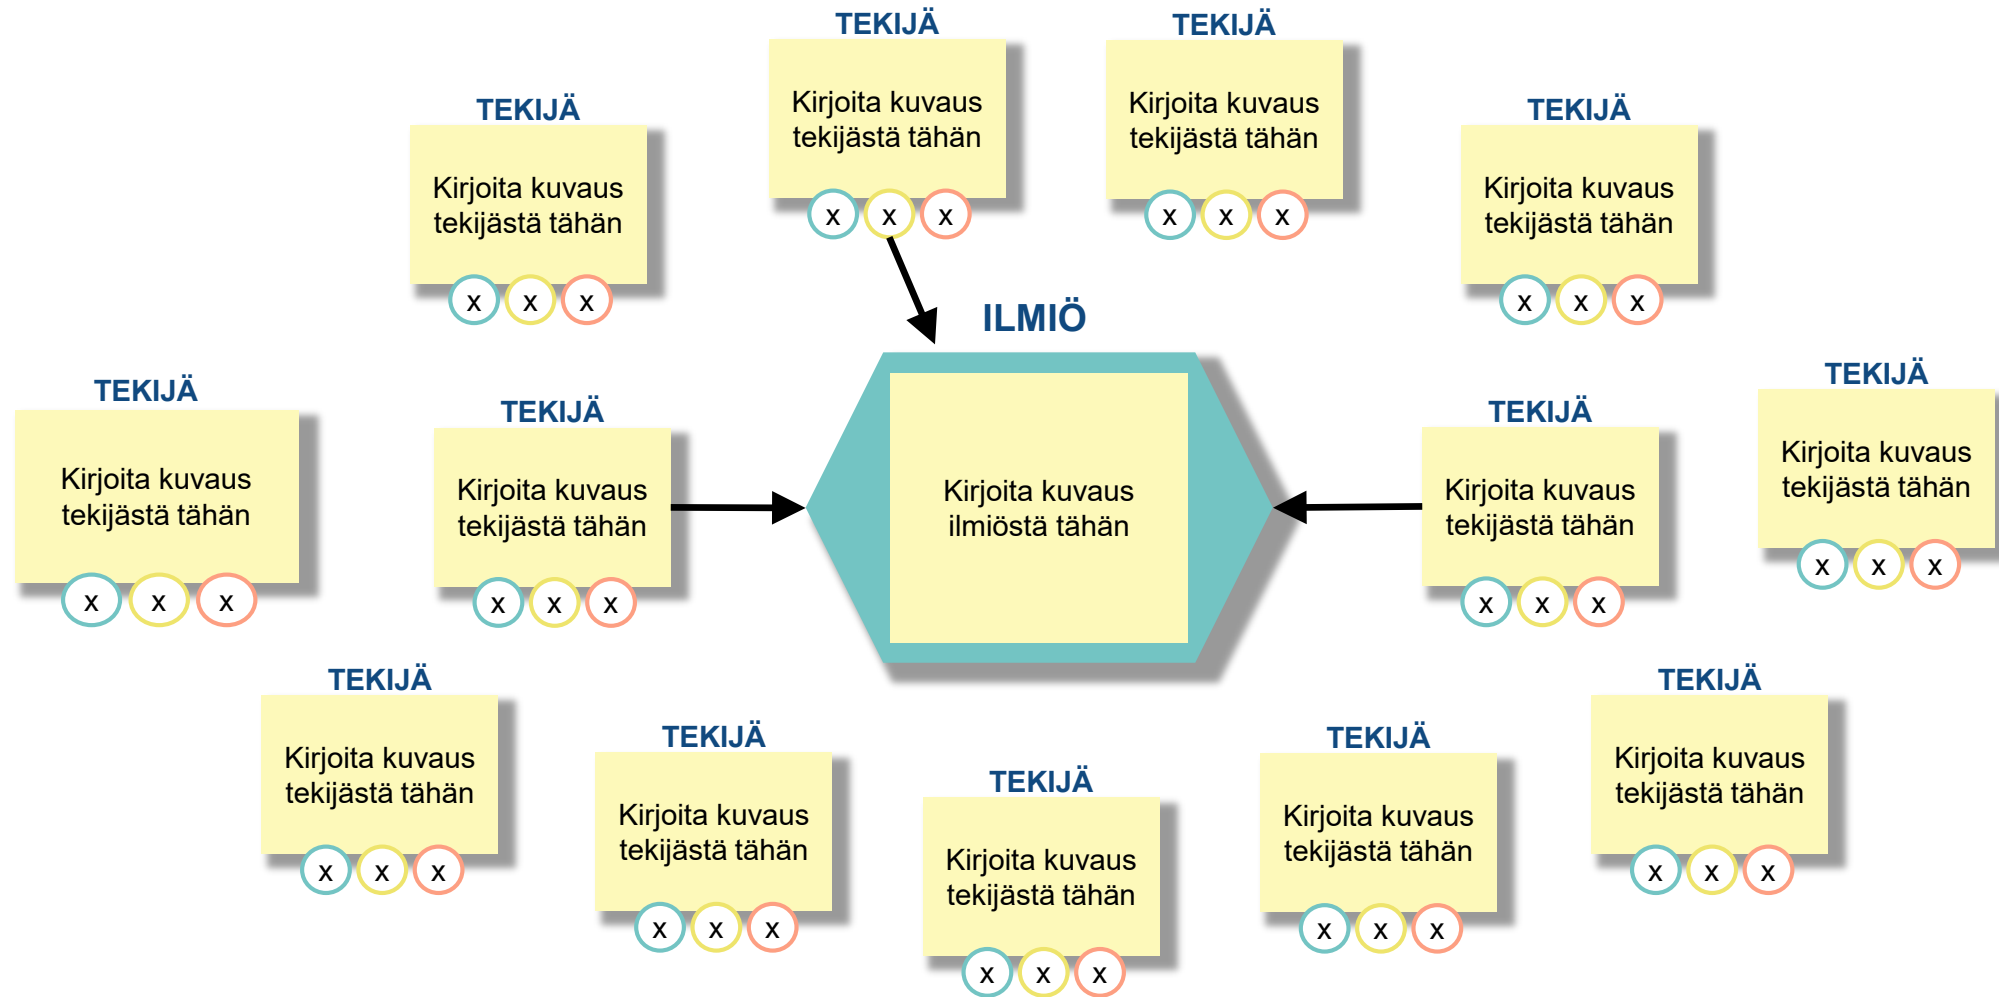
TEKIJÄ
Kirjoita kuvaus tekijästä tähän
x x x

TEKIJÄ
Kirjoita kuvaus tekijästä tähän
x x x

TEKIJÄ
Kirjoita kuvaus tekijästä tähän
x x x

TEKIJÄ
Kirjoita kuvaus tekijästä tähän
x x x

ILMIÖ
Kirjoita kuvaus ilmiöstä tähän

TEKIJÄ
Kirjoita kuvaus tekijästä tähän
x x x

TEKIJÄ
Kirjoita kuvaus tekijästä tähän
x x x

TEKIJÄ
Kirjoita kuvaus tekijästä tähän
x x x

TEKIJÄ
Kirjoita kuvaus tekijästä tähän
x x x

TEKIJÄ
Kirjoita kuvaus tekijästä tähän
x x x

TEKIJÄ
Kirjoita kuvaus tekijästä tähän
x x x

TEKIJÄ
Kirjoita kuvaus tekijästä tähän
x x x

TEKIJÄ
Kirjoita kuvaus tekijästä tähän
x x x

TEKIJÄ
Kirjoita kuvaus tekijästä tähän
x x x